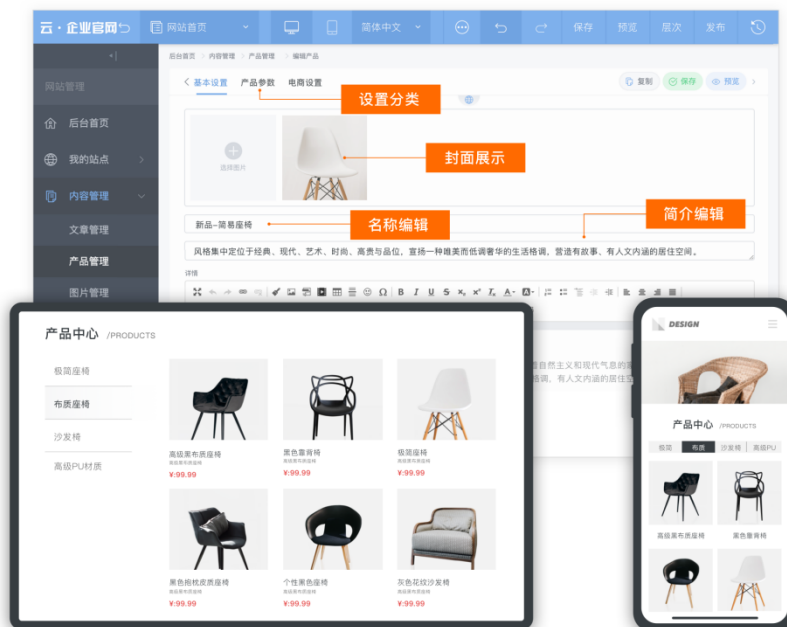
云·企业官网 网站首页 简体中文 保存 预览 层次 发布

网站管理
后台首页
我的站点
内容管理
文章管理
产品管理
图片管理

后台首页 > 内容管理 > 产品管理 > 编辑产品

基本设置 产品参数 电商设置
复制 保存 预览

设置分类

选择图片

封面展示

新品—简易座椅

名称编辑

简介编辑

风格集中定位于经典、现代、艺术、时尚、高贵与品位，宣扬一种雍美而低调奢华的生活格调，营造有故事、有人文内涵的居住空间。

详情

产品中心 /PRODUCTS

极简座椅
布质座椅
沙发椅
高级PU材质

高级黑布质座椅
高级黑布质座椅
¥:99.99

黑色靠背椅
高级黑布质座椅
¥:99.99

极简座椅
高级黑布质座椅
¥:99.99

黑色抱枕皮质座椅
高级黑布质座椅
¥:99.99

个性黑色座椅
高级黑布质座椅
¥:99.99

灰色花纹沙发椅
高级黑布质座椅
¥:99.99

DESIGN

产品中心 /PRODUCTS

极简 布质 沙发椅 高级PU

高级黑布质座椅
黑色靠背椅